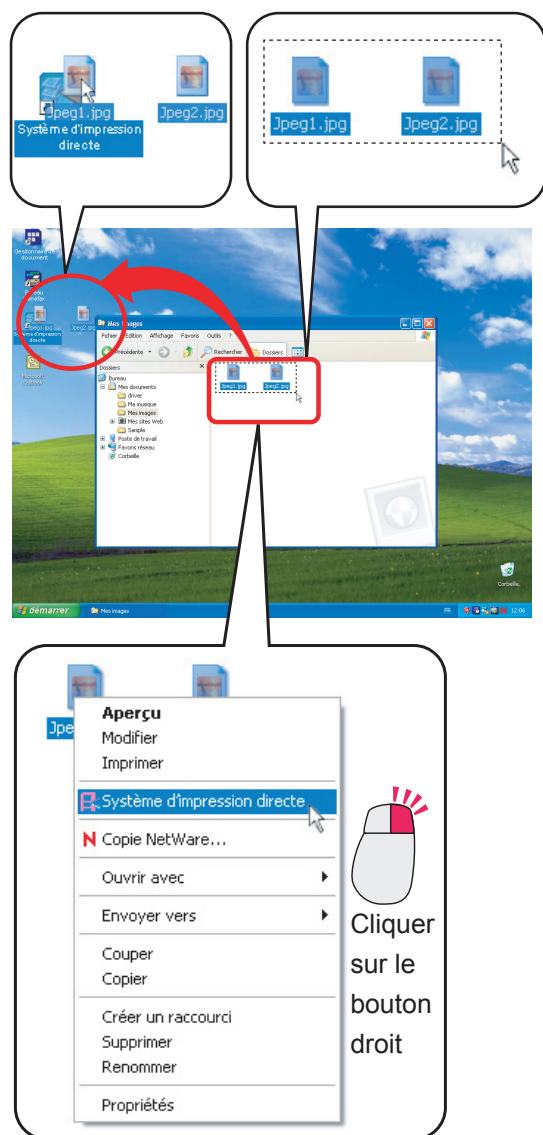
Jpeg1.jpg
Système d'impression directe
Jpeg2.jpg

Jpeg1.jpg
Jpeg2.jpg

Gestionnaire d'impression document
Photos
Jpeg1.jpg
Système d'impression directe
Jpeg2.jpg
Microsoft Outlook

Mes images
Fichier Edition Affichage Favoris Outils ?
Précédente
Rechercher
Dossiers
Dossiers
Bureau
Mes documents
driver
Ma musique
Mes images
Mes sites Web
Sample
Poste de travail
Favoris réseau
Corbeille
Jpeg1.jpg
Jpeg2.jpg
Corbeille
démarrer
Mes images
FR
12:06

Jpe
Aperçu
Modifier
Imprimer
Système d'impression directe
Copie NetWare...
Ouvrir avec
Envoyer vers
Couper
Copier
Créer un raccourci
Supprimer
Renommer
Propriétés

Cliquer sur le bouton droit